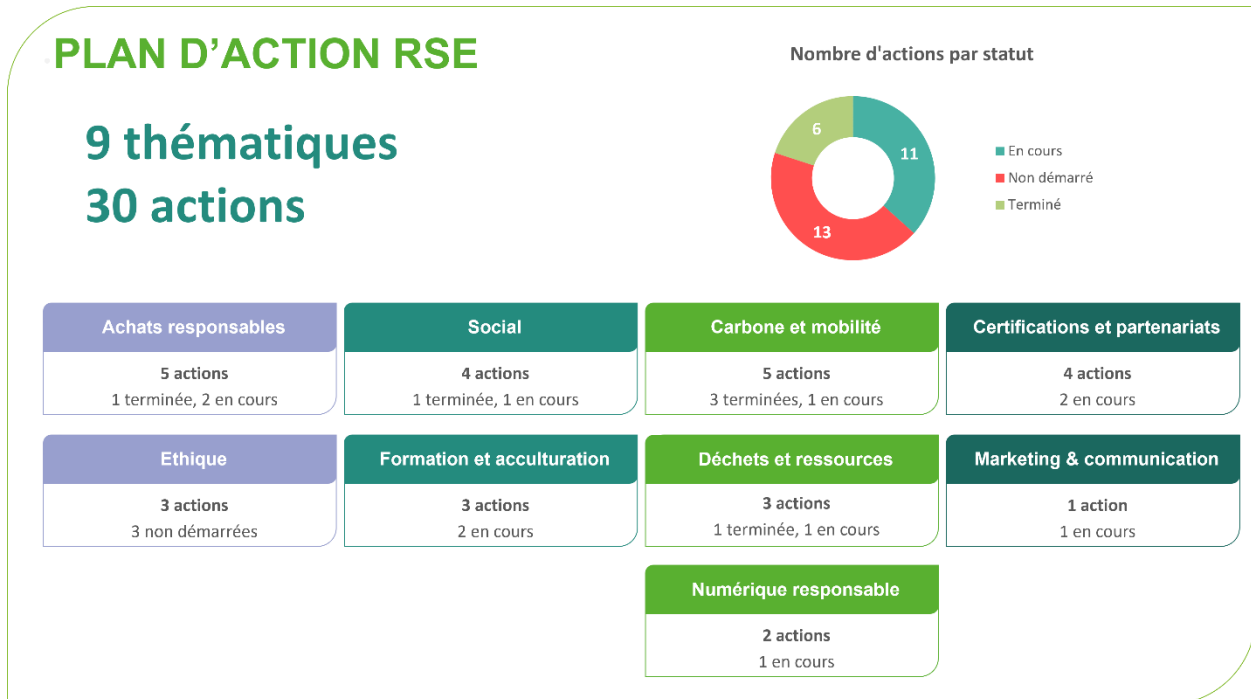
PLAN D’ACTION RSE

9 thématiques
30 actions

Nombre d'actions par statut

6
11
13

En cours
Non démarré
Terminé

Achats responsables
5 actions
1 terminée, 2 en cours

Social
4 actions
1 terminée, 1 en cours

Carbone et mobilité
5 actions
3 terminées, 1 en cours

Certifications et partenariats
4 actions
2 en cours

Ethique
3 actions
3 non démarrées

Formation et acculturation
3 actions
2 en cours

Déchets et ressources
3 actions
1 terminée, 1 en cours

Marketing & communication
1 action
1 en cours

Numérique responsable
2 actions
1 en cours